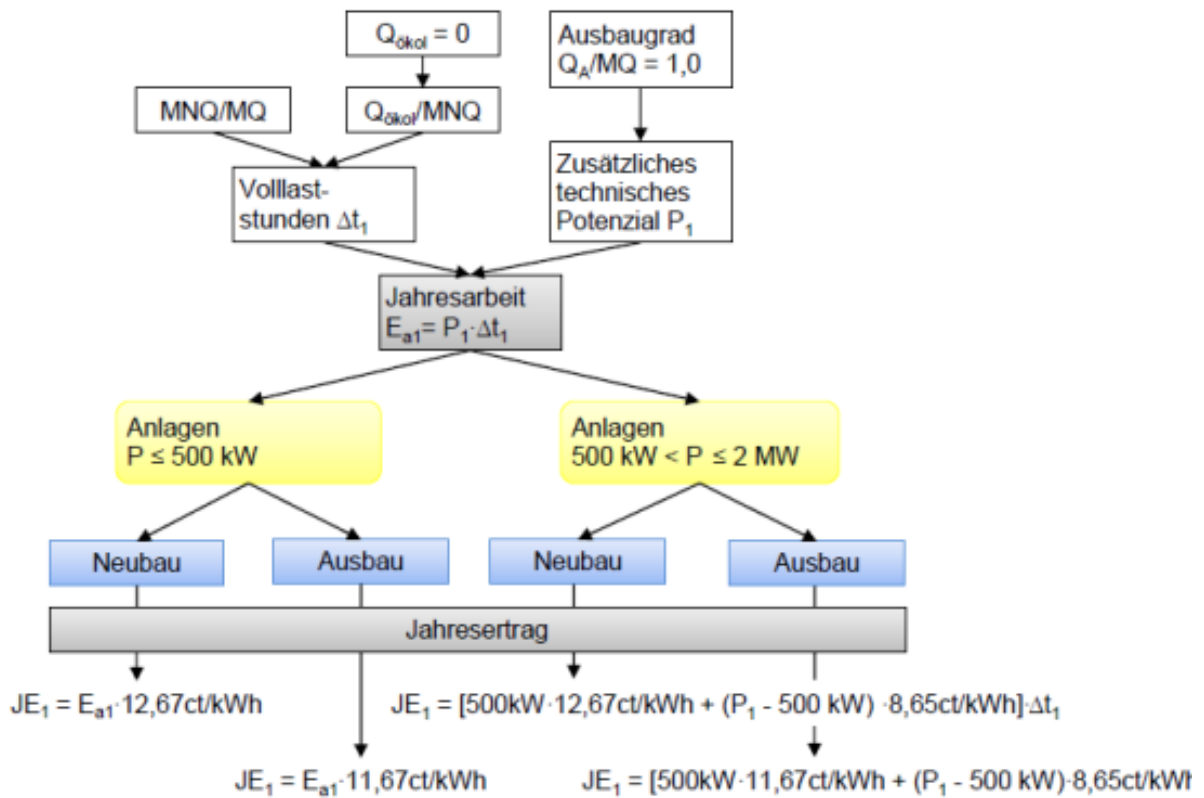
$Q_{ökol} = 0$

Ausbaugrad $Q_A/MQ = 1{,}0$

MNQ/MQ

$Q_{ökol}/MNQ$

Volllaststunden $\Delta t_1$

Zusätzliches technisches Potenzial $P_1$

Jahresarbeit $E_{a1} = P_1 \cdot \Delta t_1$

Anlagen $P \leq 500$ kW

Anlagen 500 kW < $P \leq 2$ MW

Neubau

Ausbau

Neubau

Ausbau

Jahresertrag

$JE_1 = E_{a1} \cdot 12{,}67$ct/kWh

$JE_1 = [500\text{kW} \cdot 12{,}67\text{ct/kWh} + (P_1 - 500\text{ kW}) \cdot 8{,}65\text{ct/kWh}] \cdot \Delta t_1$

$JE_1 = E_{a1} \cdot 11{,}67$ct/kWh

$JE_1 = [500\text{kW} \cdot 11{,}67\text{ct/kWh} + (P_1 - 500\text{ kW}) \cdot 8{,}65\text{ct/kWh}$ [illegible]